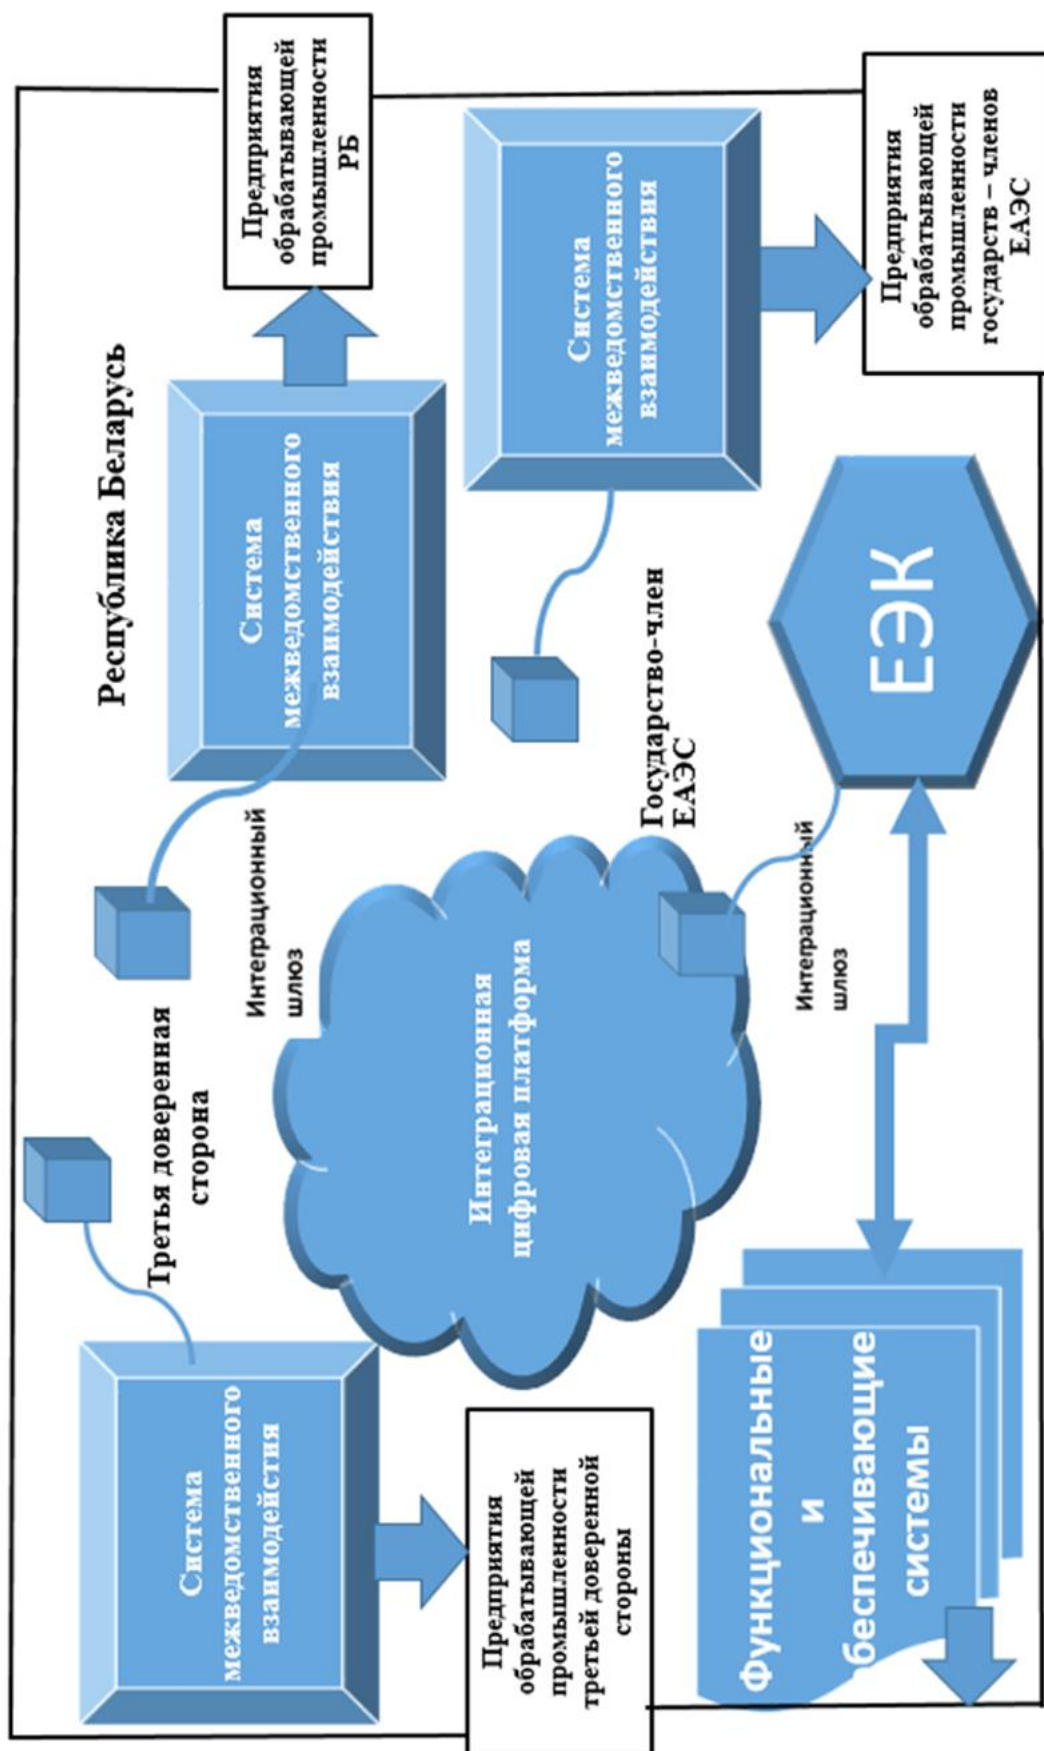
Республика Беларусь

Предприятия обрабатывающей промышленности РБ

Система межведомственного взаимодействия

Система межведомственного взаимодействия

Предприятия обрабатывающей промышленности государств – членов ЕАЭС

Интеграционный шлюз

Государство-член ЕАЭС

ЕЭК

Третья доверенная сторона

Интеграционная цифровая платформа

Интеграционный шлюз

Система межведомственного взаимодействия

Предприятия обрабатывающей промышленности третьей доверенной стороны

Функциональные и беспечивающие системы